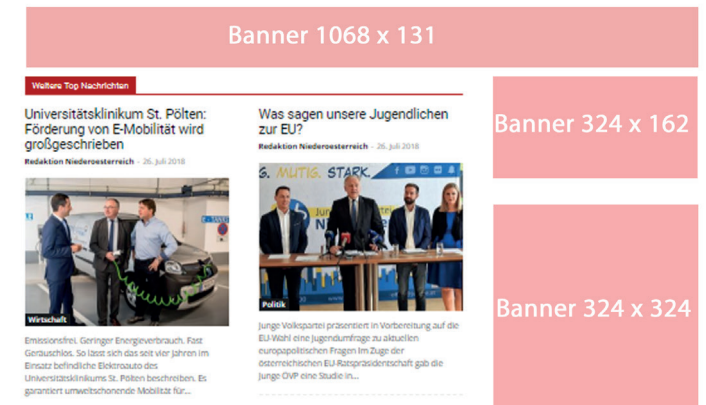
Banner 1068 x 131

Weitere Top Nachrichten

Universitätsklinikum St. Pölten: Förderung von E-Mobilität wird großgeschrieben

Redaktion Niederoesterreich - 26. Juli 2018

Wirtschaft

Emissionsfrei. Geringer Energieverbrauch. Fast Geräuschlos. So lässt sich das seit vier Jahren im Einsatz befindliche Elektroauto des Universitätsklinikums St. Pölten beschreiben. Es garantiert umweltschonende Mobilität für...

Was sagen unsere Jugendlichen zur EU?

Redaktion Niederoesterreich - 26. Juli 2018

G. MUTIG. STARK.

Politik

Junge Volkspartei präsentiert in Vorbereitung auf die EU-Wahl eine Jugendumfrage zu aktuellen europapolitischen Fragen Im Zuge der österreichischen EU-Ratspräsidentschaft gab die Junge ÖVP eine Studie in...

Banner 324 x 162

Banner 324 x 324